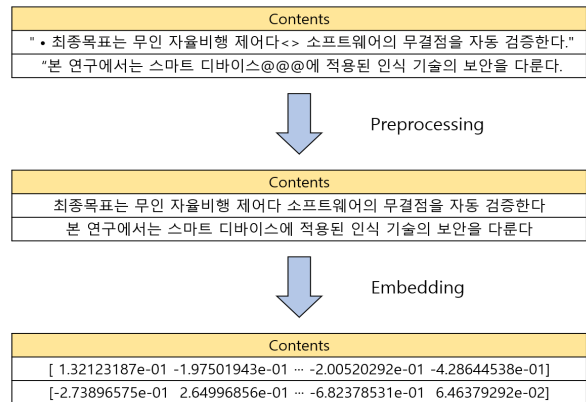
| Contents |
|---|
| " • 최종목표는 무인 자율비행 제어다<> 소프트웨어의 무결점을 자동 검증한다." |
| "본 연구에서는 스마트 디바이스@@@에 적용된 인식 기술의 보안을 다룬다. |

Preprocessing

| Contents |
|---|
| 최종목표는 무인 자율비행 제어다 소프트웨어의 무결점을 자동 검증한다 |
| 본 연구에서는 스마트 디바이스에 적용된 인식 기술의 보안을 다룬다 |

Embedding

| Contents |
|---|
| [ 1.32123187e-01 -1.97501943e-01 ··· -2.00520292e-01 -4.28644538e-01] |
| [-2.73896575e-01 2.64996856e-01 ··· -6.82378531e-01 6.46379292e-02] |